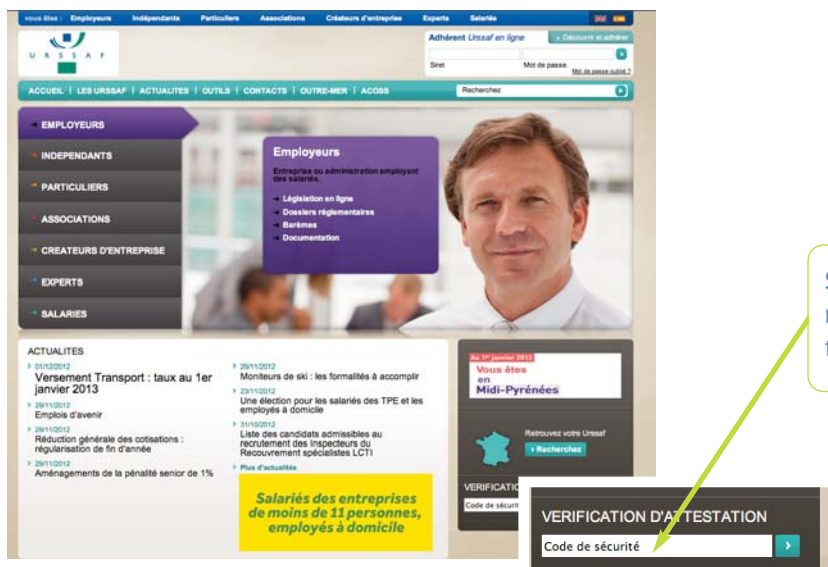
vous êtes : Employeurs Indépendants Particuliers Associations Créateurs d'entreprise Experts Salariés

URSSAF

Adhérent Urssaf en ligne
Découvrir et adhérer
Siret
Mot de passe
Mot de passe oublié ?

ACCUEIL | LES URSSAF | ACTUALITES | OUTILS | CONTACTS | OUTRE-MER | ACOSS

Recherchez

EMPLOYEURS
INDEPENDANTS
PARTICULIERS
ASSOCIATIONS
CREATEURS D'ENTREPRISE
EXPERTS
SALARIES

Employeurs
Entreprises ou administration employant des salariés.
Législation en ligne
Dossiers réglementaires
Barèmes
Documentation

ACTUALITES
01/12/2012
Versement Transport : taux au 1er janvier 2013
29/11/2012
Emplois d'avenir
29/11/2012
Réduction générale des cotisations : régularisation de fin d'année
29/11/2012
Aménagements de la pénalité senior de 1%

29/11/2012
Moniteurs de ski : les formalités à accomplir
23/11/2012
Une élection pour les salariés des TPE et les employés à domicile
31/10/2012
Liste des candidats admissibles au recrutement des Inspecteurs du Recouvrement spécialistes LCTI
Plus d'actualités

Salariés des entreprises de moins de 11 personnes, employés à domicile

Au 1er janvier 2013
Vous êtes en Midi-Pyrénées

Retrouvez votre Urssaf
Recherchez

VERIFICATION
Code de sécurité

VERIFICATION D'ATTESTATION
Code de sécurité

S
r
t